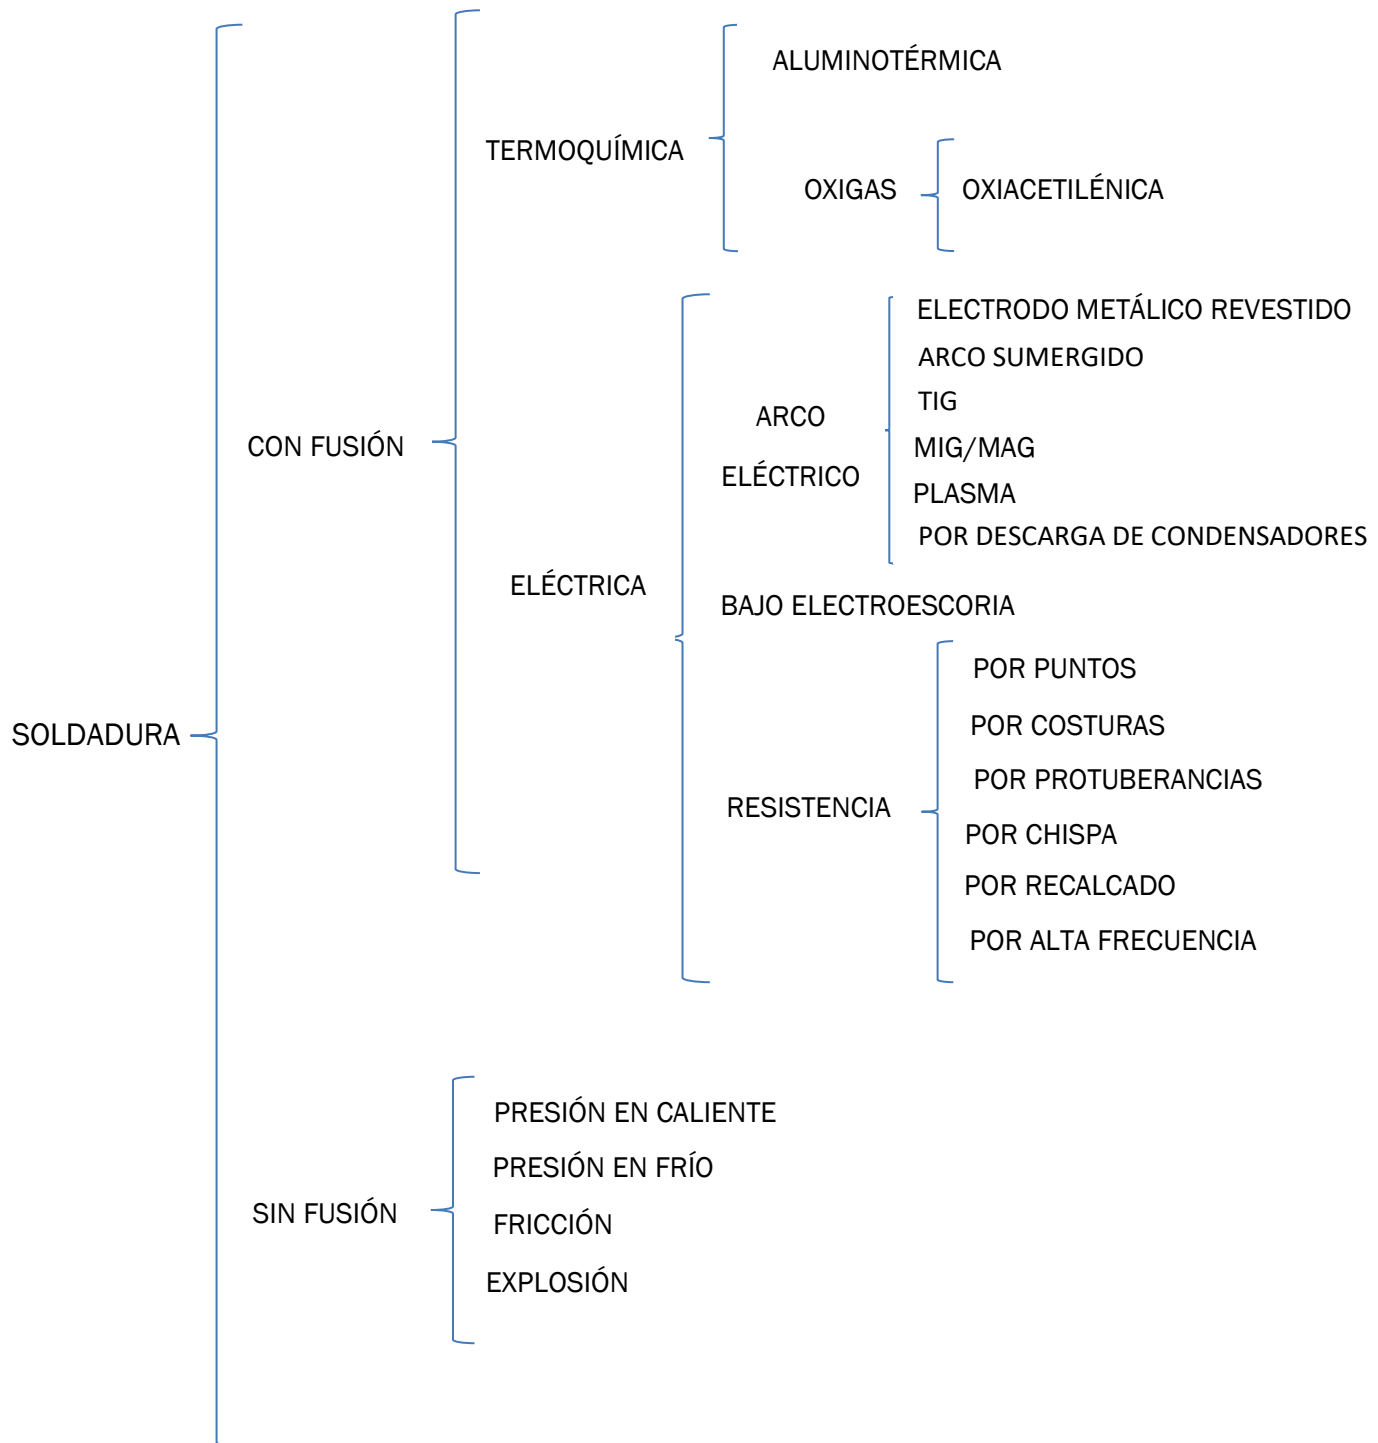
SOLDADURA

CON FUSIÓN

TERMOQUÍMICA

ALUMINOTÉRMICA

OXIGAS

OXIACETILÉNICA

ELÉCTRICA

ARCO ELÉCTRICO

ELECTRODO METÁLICO REVESTIDO
ARCO SUMERGIDO
TIG
MIG/MAG
PLASMA
POR DESCARGA DE CONDENSADORES

BAJO ELECTROESCORIA

RESISTENCIA

POR PUNTOS
POR COSTURAS
POR PROTUBERANCIAS
POR CHISPA
POR RECALCADO
POR ALTA FRECUENCIA

SIN FUSIÓN

PRESIÓN EN CALIENTE
PRESIÓN EN FRÍO
FRICCIÓN
EXPLOSIÓN